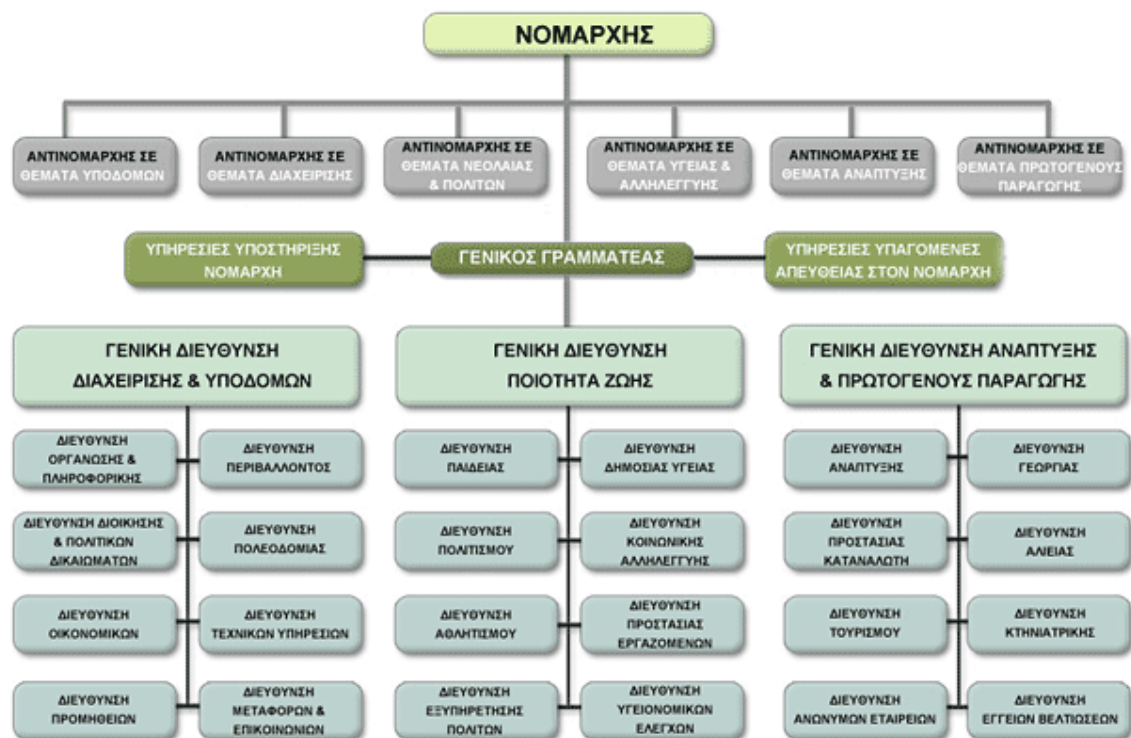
ΝΟΜΑΡΧΗΣ

ΑΝΤΙΝΟΜΑΡΧΗΣ ΣΕ ΘΕΜΑΤΑ ΥΠΟΔΟΜΩΝ

ΑΝΤΙΝΟΜΑΡΧΗΣ ΣΕ ΘΕΜΑΤΑ ΔΙΑΧΕΙΡΙΣΗΣ

ΑΝΤΙΝΟΜΑΡΧΗΣ ΣΕ ΘΕΜΑΤΑ ΝΕΟΛΑΙΑΣ & ΠΟΛΙΤΩΝ

ΑΝΤΙΝΟΜΑΡΧΗΣ ΣΕ ΘΕΜΑΤΑ ΥΓΕΙΑΣ & ΑΛΛΗΛΕΓΓΥΗΣ

ΑΝΤΙΝΟΜΑΡΧΗΣ ΣΕ ΘΕΜΑΤΑ ΑΝΑΠΤΥΞΗΣ

ΑΝΤΙΝΟΜΑΡΧΗΣ ΣΕ ΘΕΜΑΤΑ ΠΡΩΤΟΓΕΝΟΥΣ ΠΑΡΑΓΩΓΗΣ

ΥΠΗΡΕΣΙΕΣ ΥΠΟΣΤΗΡΙΞΗΣ ΝΟΜΑΡΧΗ

ΓΕΝΙΚΟΣ ΓΡΑΜΜΑΤΕΑΣ

ΥΠΗΡΕΣΙΕΣ ΥΠΑΓΟΜΕΝΕΣ ΑΠΕΥΘΕΙΑΣ ΣΤΟΝ ΝΟΜΑΡΧΗ

ΓΕΝΙΚΗ ΔΙΕΥΘΥΝΣΗ ΔΙΑΧΕΙΡΙΣΗΣ & ΥΠΟΔΟΜΩΝ

ΔΙΕΥΘΥΝΣΗ ΟΡΓΑΝΩΣΗΣ & ΠΛΗΡΟΦΟΡΙΚΗΣ

ΔΙΕΥΘΥΝΣΗ ΠΕΡΙΒΑΛΛΟΝΤΟΣ

ΔΙΕΥΘΥΝΣΗ ΔΙΟΙΚΗΣΗΣ & ΠΟΛΙΤΙΚΩΝ ΔΙΚΑΙΩΜΑΤΩΝ

ΔΙΕΥΘΥΝΣΗ ΠΟΛΕΟΔΟΜΙΑΣ

ΔΙΕΥΘΥΝΣΗ ΟΙΚΟΝΟΜΙΚΩΝ

ΔΙΕΥΘΥΝΣΗ ΤΕΧΝΙΚΩΝ ΥΠΗΡΕΣΙΩΝ

ΔΙΕΥΘΥΝΣΗ ΠΡΟΜΗΘΕΙΩΝ

ΔΙΕΥΘΥΝΣΗ ΜΕΤΑΦΟΡΩΝ & ΕΠΙΚΟΙΝΩΝΙΩΝ

ΓΕΝΙΚΗ ΔΙΕΥΘΥΝΣΗ ΠΟΙΟΤΗΤΑ ΖΩΗΣ

ΔΙΕΥΘΥΝΣΗ ΠΑΙΔΕΙΑΣ

ΔΙΕΥΘΥΝΣΗ ΔΗΜΟΣΙΑΣ ΥΓΕΙΑΣ

ΔΙΕΥΘΥΝΣΗ ΠΟΛΙΤΙΣΜΟΥ

ΔΙΕΥΘΥΝΣΗ ΚΟΙΝΩΝΙΚΗΣ ΑΛΛΗΛΕΓΓΥΗΣ

ΔΙΕΥΘΥΝΣΗ ΑΘΛΗΤΙΣΜΟΥ

ΔΙΕΥΘΥΝΣΗ ΠΡΟΣΤΑΣΙΑΣ ΕΡΓΑΖΟΜΕΝΩΝ

ΔΙΕΥΘΥΝΣΗ ΕΞΥΠΗΡΕΤΗΣΗΣ ΠΟΛΙΤΩΝ

ΔΙΕΥΘΥΝΣΗ ΥΓΕΙΟΝΟΜΙΚΩΝ ΕΛΕΓΧΩΝ

ΓΕΝΙΚΗ ΔΙΕΥΘΥΝΣΗ ΑΝΑΠΤΥΞΗΣ & ΠΡΩΤΟΓΕΝΟΥΣ ΠΑΡΑΓΩΓΗΣ

ΔΙΕΥΘΥΝΣΗ ΑΝΑΠΤΥΞΗΣ

ΔΙΕΥΘΥΝΣΗ ΓΕΩΡΓΙΑΣ

ΔΙΕΥΘΥΝΣΗ ΠΡΟΣΤΑΣΙΑΣ ΚΑΤΑΝΑΛΩΤΗ

ΔΙΕΥΘΥΝΣΗ ΑΛΙΕΙΑΣ

ΔΙΕΥΘΥΝΣΗ ΤΟΥΡΙΣΜΟΥ

ΔΙΕΥΘΥΝΣΗ ΚΤΗΝΙΑΤΡΙΚΗΣ

ΔΙΕΥΘΥΝΣΗ ΑΝΩΝΥΜΩΝ ΕΤΑΙΡΕΙΩΝ

ΔΙΕΥΘΥΝΣΗ ΕΓΓΕΙΩΝ ΒΕΛΤΙΩΣΕΩΝ